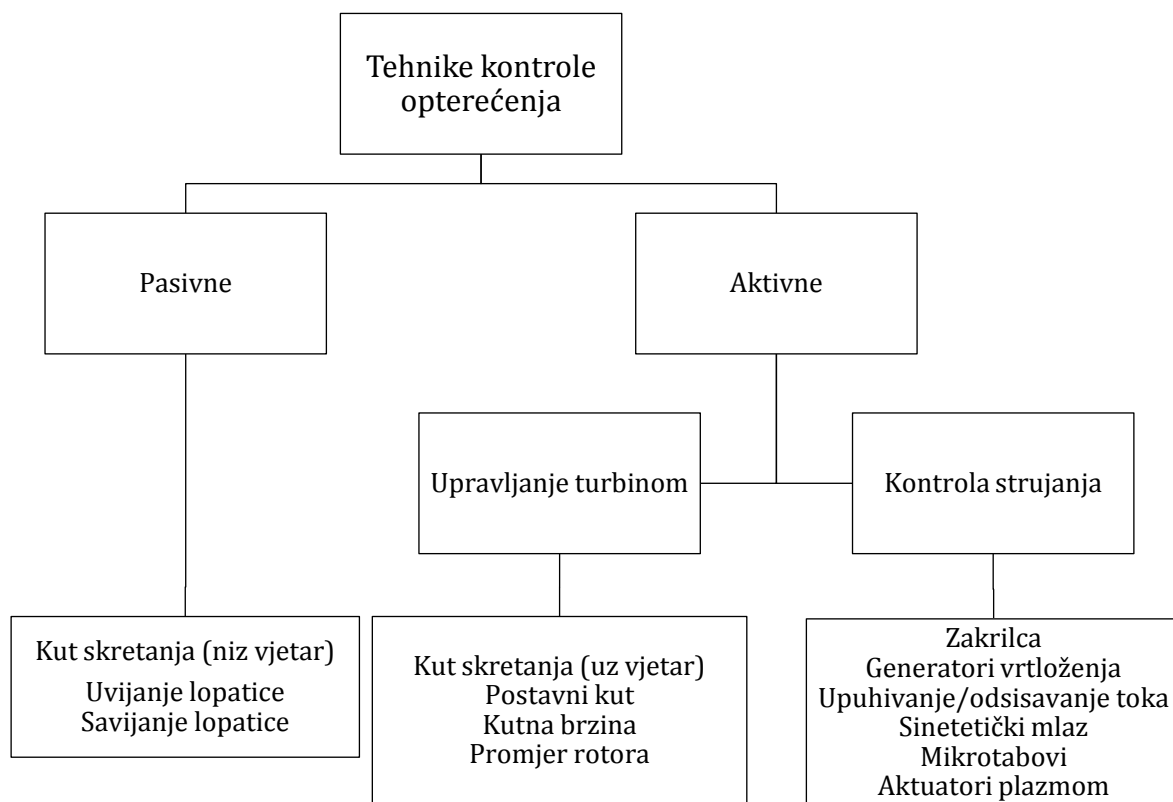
Tehnike kontrole opterećenja

Pasivne

Aktivne

Upravljanje turbinom

Kontrola strujanja

Kut skretanja (niz vjetar)
Uvijanje lopatice
Savijanje lopatice

Kut skretanja (uz vjetar)
Postavni kut
Kutna brzina
Promjer rotora

Zakrilca
Generatori vrtloženja
Upuhivanje/odsisavanje toka
Sinetetički mlaz
Mikrotabovi
Aktuatori plazmom